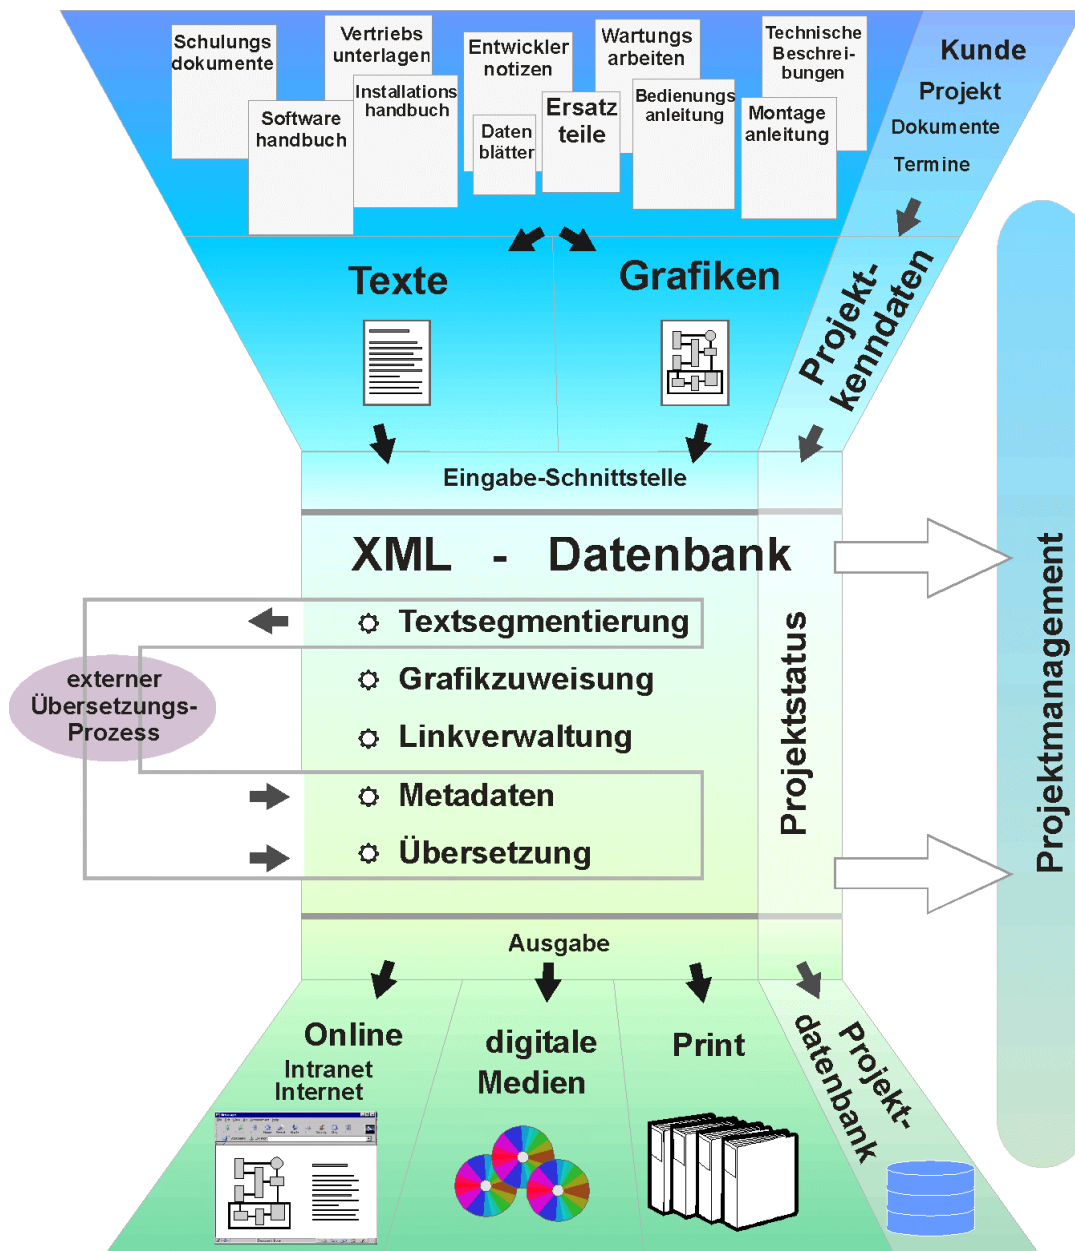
Schulungs dokumente

Vertriebs unterlagen

Entwickler notizen

Wartungs arbeiten

Technische Beschrei- bungen

Kunde

Projekt

Dokumente

Termine

Software handbuch

Installations handbuch

Daten blätter

Ersatz teile

Bedienungs anleitung

Montage anleitung

Texte

Grafiken

Projekt- kenndaten

Eingabe-Schnittstelle

XML - Datenbank

Textsegmentierung

Grafikzuweisung

Linkverwaltung

Metadaten

Übersetzung

externer Übersetzungs- Prozess

Projektstatus

Projektmanagement

Ausgabe

Online

Intranet

Internet

digitale Medien

Print

Projekt- datenbank